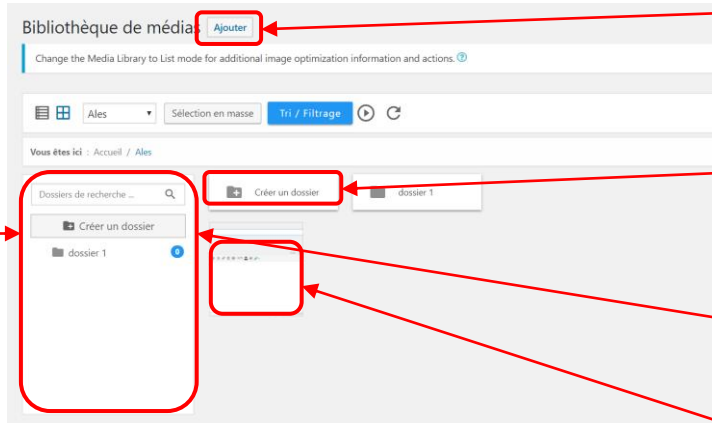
Bibliothèque de médias Ajouter

Change the Media Library to List mode for additional image optimization information and actions.

Ales

Sélection en masse

Tri / Filtrage

Vous êtes ici : Accueil / Ales

Dossiers de recherche ...

Créer un dossier

dossier 1

0

Créer un dossier

dossier 1